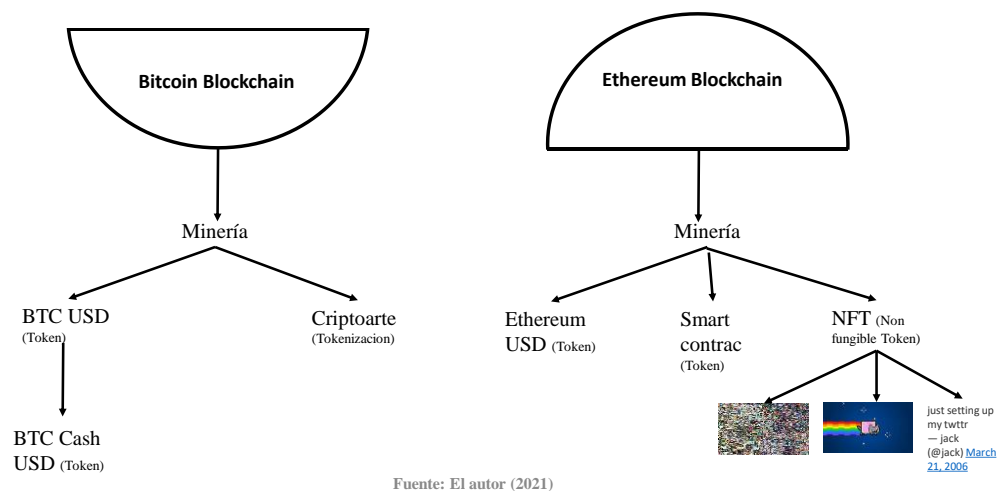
Bitcoin Blockchain

Minería

BTC USD (Token)

Criptoarte (Tokenizacion)

BTC Cash USD (Token)

Ethereum Blockchain

Minería

Ethereum USD (Token)

Smart contrac (Token)

NFT (Non fungible Token)

just setting up my twttr
— jack (@jack) March 21, 2006

Fuente: El autor (2021)